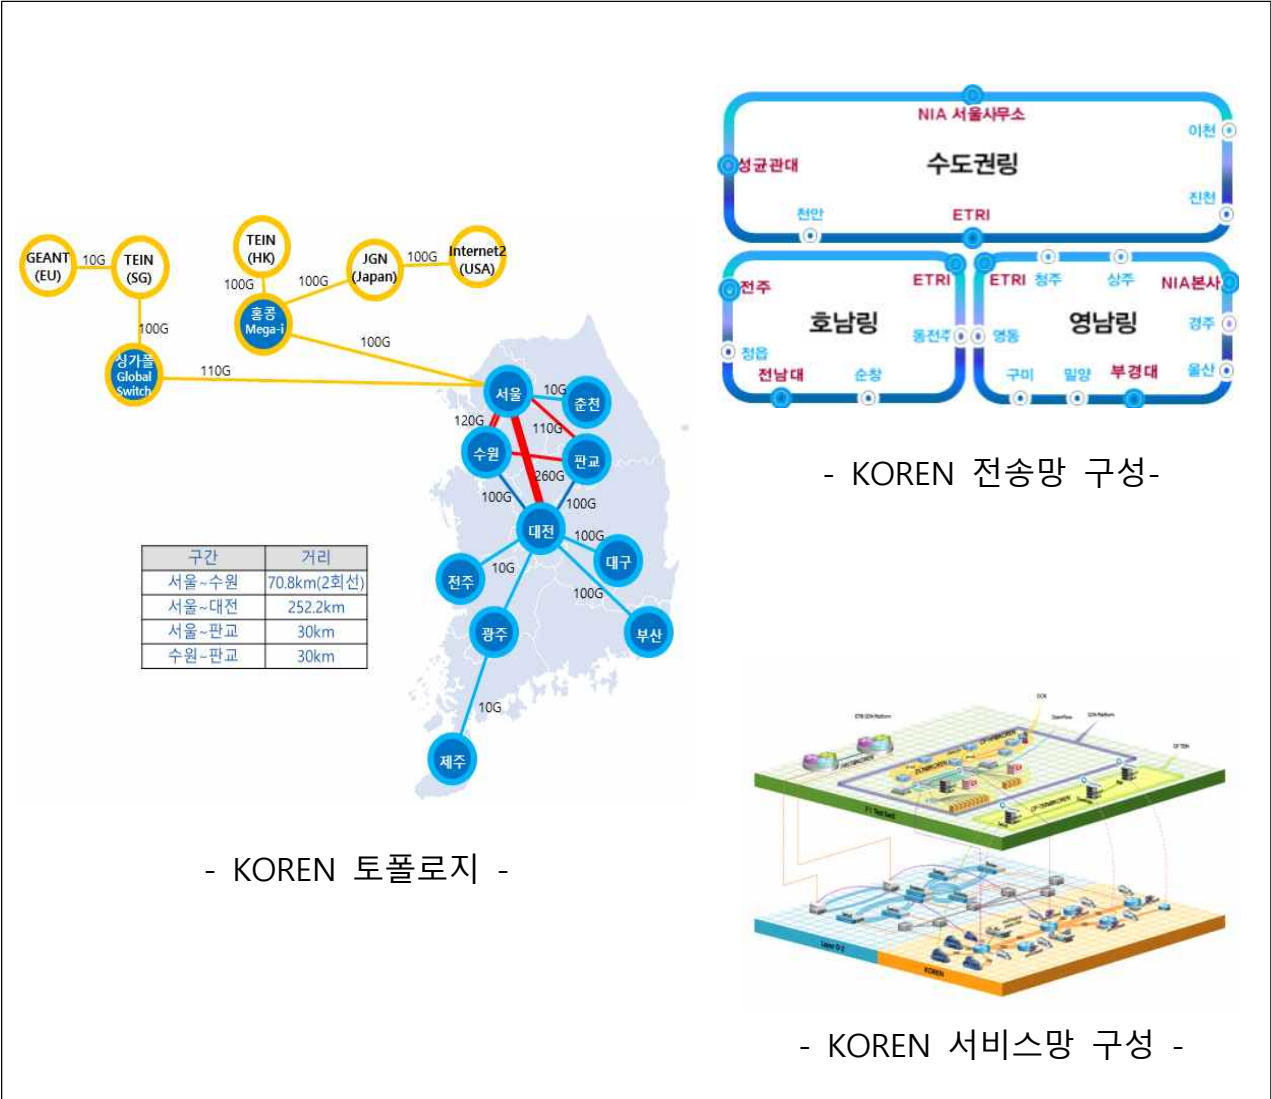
GEANT (EU)
10G
TEIN (SG)
100G
싱가폴 Global Switch
110G
TEIN (HK)
100G
홍콩 Mega-i
100G
JGN (Japan)
100G
Internet2 (USA)
100G
서울
10G
춘천
120G
110G
수원
판교
260G
100G
100G
대전
100G
대구
10G
전주
100G
광주
부산
10G
제주

| 구간 | 거리 |
|---|---|
| 서울~수원 | 70.8km(2회선) |
| 서울~대전 | 252.2km |
| 서울~판교 | 30km |
| 수원~판교 | 30km |

- KOREN 토폴로지 -

NIA 서울사무소
이천
성균관대
수도권링
진천
천안
ETRI
전주
ETRI
호남링
동전주
정읍
전남대
순창
ETRI
청주
상주
NIA본사
영남링
경주
영동
구미
밀양
부경대
울산

- KOREN 전송망 구성-

- KOREN 서비스망 구성 -